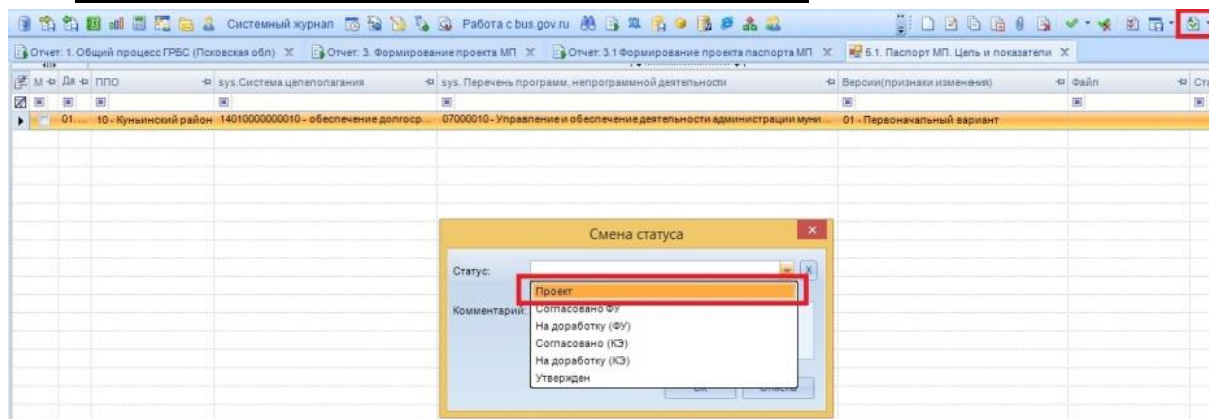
Системный журнал Работа с bus.gov.ru

Отчет: 1. Общий процесс ГРБС (Псковская обл) X Отчет: 3. Формирование проекта МП X Отчет: 3.1 Формирование проекта паспорта МП X 5.1. Паспорт МП. Цель и показатели X

| М | Да | ППО | sys.Система целеполагания | sys. Перечень программ, непрограммной деятельности | Версии(признаки изменения) | Файл | Ста |
|---|---|---|---|---|---|---|---|
| | 01... | 10 - Куньинский район | 14010000000010 - обеспечение долгоср... | 07000010 - Управление и обеспечение деятельности администрации муни... | 01 - Первоначальный вариант | | |

Смена статуса

Статус:

Комментарий:

Проект
Согласовано ФУ
На доработку (ФУ)
Согласовано (КЭ)
На доработку (КЭ)
Утвержден

Ok Отмена